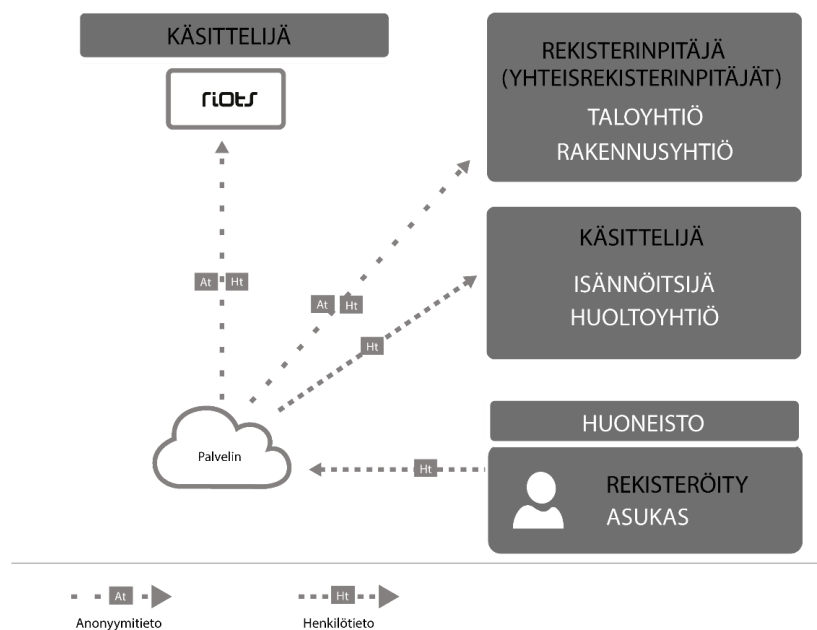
KÄSITTELIJÄ

riots

REKISTERINPITÄJÄ (YHTEISREKISTERINPITÄJÄT)

TALOYHTIÖ

RAKENNUSYHTIÖ

KÄSITTELIJÄ

ISÄNNÖITSIJÄ

HUOLTOYHTIÖ

At Ht

At Ht

Ht

HUONEISTO

Palvelin

Ht

REKISTERÖITY ASUKAS

At

Anonyymitieto

Ht

Henkilötieto